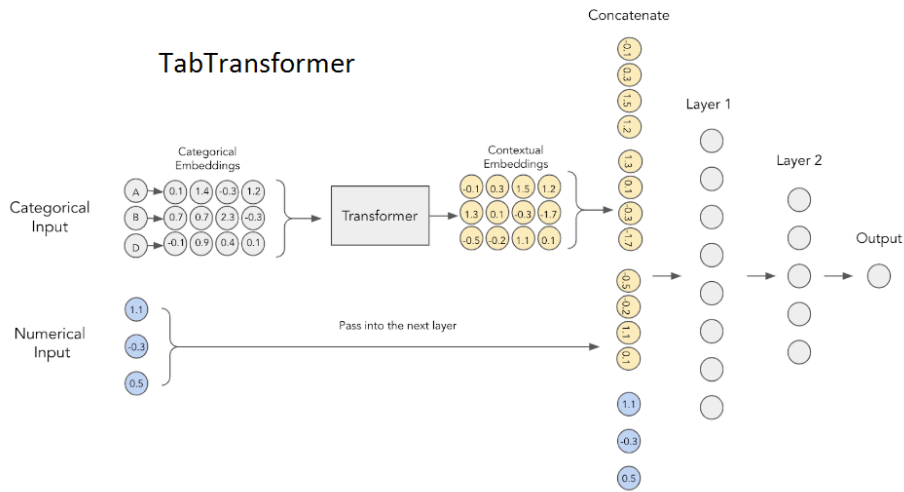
TabTransformer

Concatenate

Categorical Embeddings

Categorical Input

A 0.1 1.4 -0.3 1.2
B 0.7 0.7 2.3 -0.3
D -0.1 0.9 0.4 0.1

Transformer

Contextual Embeddings

-0.1 0.3 1.5 1.2
1.3 0.1 -0.3 -1.7
-0.5 -0.2 1.1 0.1

-0.1
0.3
1.5
1.2
1.3
0.1
-0.3
-1.7
-0.5
-0.2
1.1
0.1
1.1
-0.3
0.5

Layer 1

Layer 2

Output

Numerical Input

1.1
-0.3
0.5

Pass into the next layer